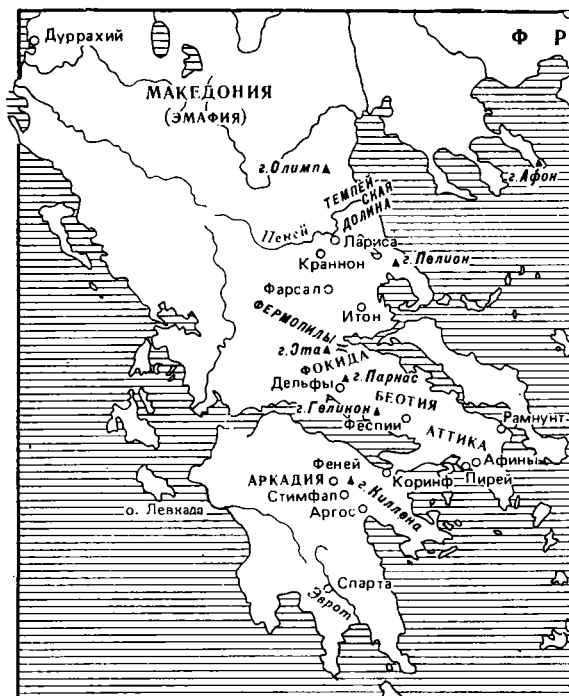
Дуррахий
Ф Р
МАКЕДОНИЯ
(ЭМАФИЯ)
г. Олимп
г. Афон
ТЕМПЕЙСКАЯ ДОЛИНА
Пеней
Лариса
Краннон
г. Пелион
Фарсал
Итон
ФЕРМОПИЛЫ
г. Эта
ФОКИДА
г. Парнас
Дельфы
БЕОТИЯ
г. Геликон
Феспии
Рамнунт
АТТИКА
Феней
Афины
АРКАДИЯ
Коринф
Пирей
г. Киллена
Стимфал
о. Левкада
Аргос
Спарта
Эврот